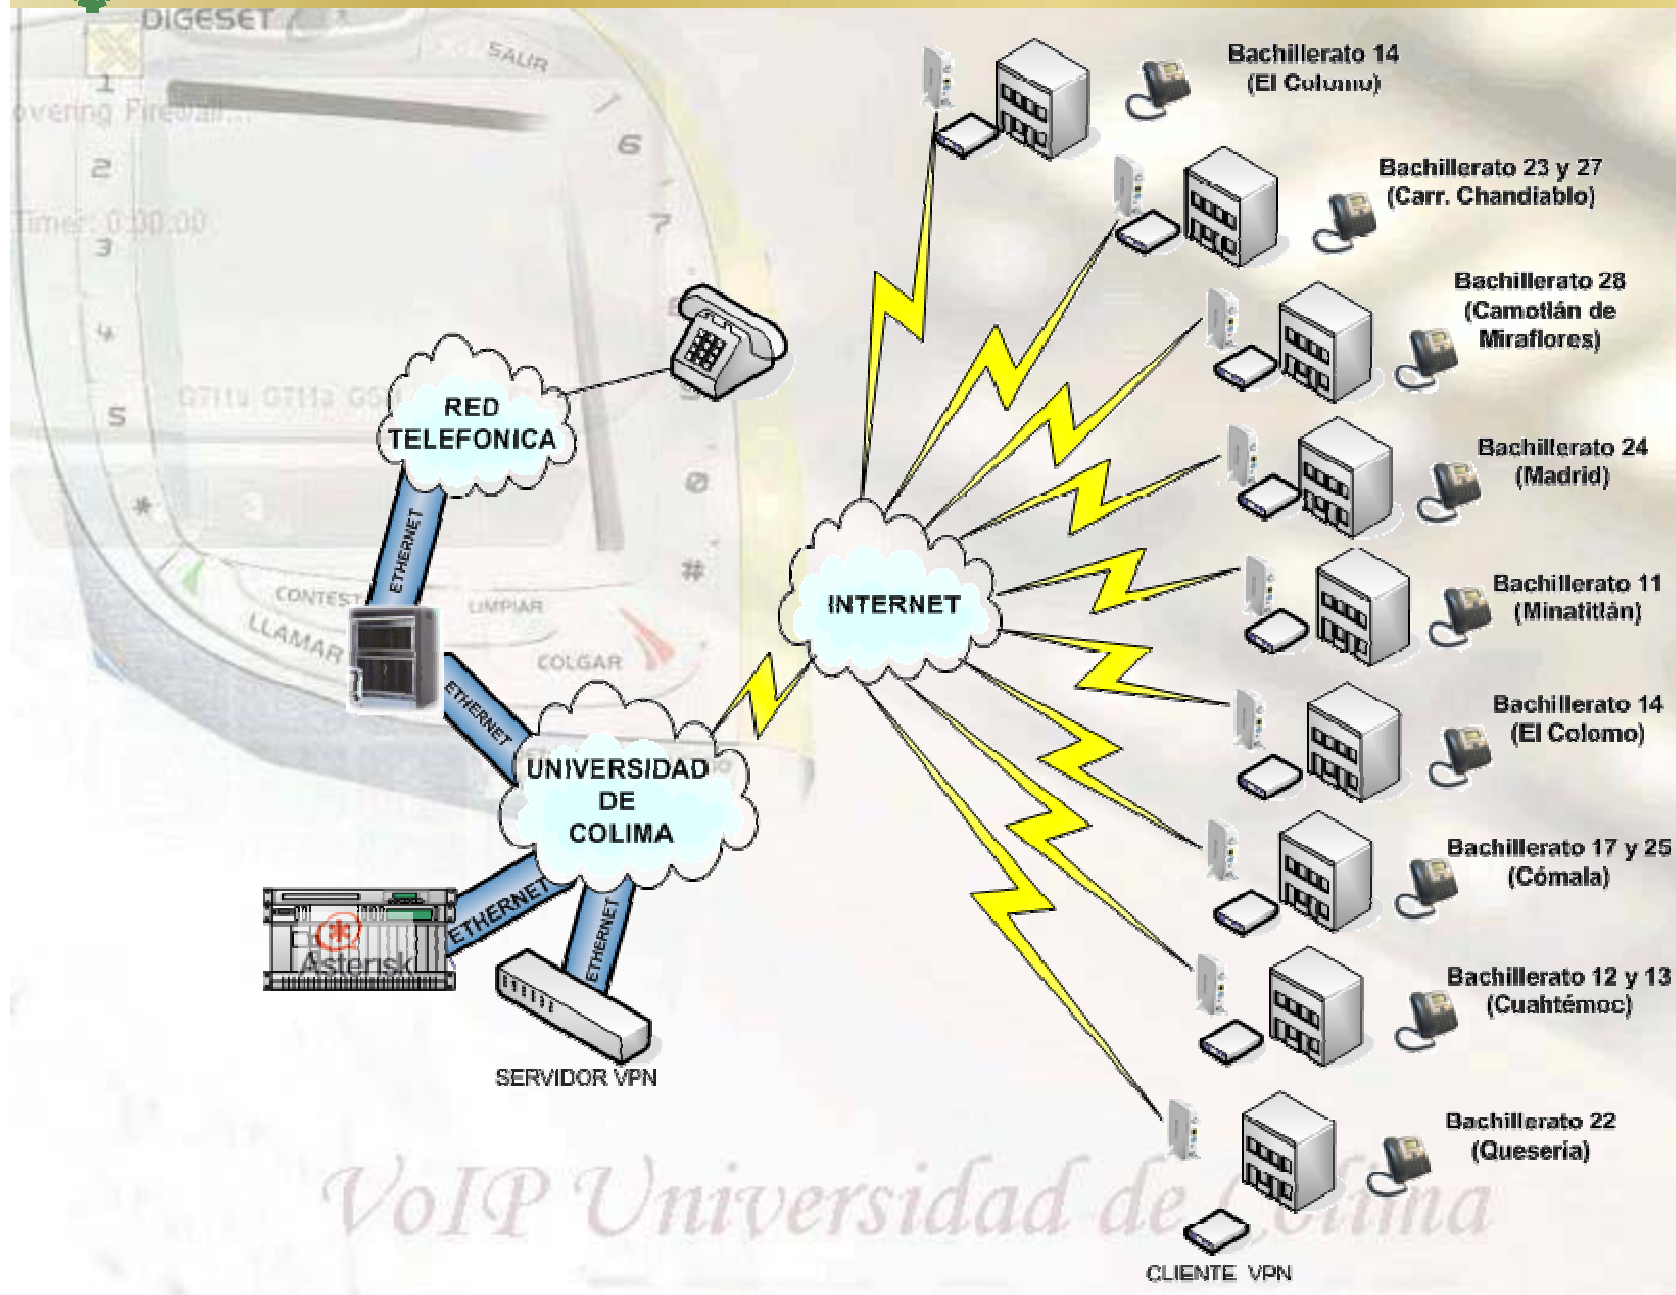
DIGESET

SAUR

overing Firewall...

Times: 0:00:00

1
2
3
4
5
6
7
8
9
0
*
#

G711u G711a GS

CONTESTAR

LIMPIAR

LLAMAR

COLGAR

RED TELEFONICA

ETHERNET

ETHERNET

UNIVERSIDAD DE COLIMA

ETHERNET

ETHERNET

Asterisk

SERVIDOR VPN

INTERNET

Bachillerato 14 (El Colomo)

Bachillerato 23 y 27 (Carr. Chandiablo)

Bachillerato 28 (Camotlán de Miraflores)

Bachillerato 24 (Madrid)

Bachillerato 11 (Minatitlán)

Bachillerato 14 (El Colomo)

Bachillerato 17 y 25 (Cómala)

Bachillerato 12 y 13 (Cuahtémoc)

Bachillerato 22 (Quesería)

CLIENTE VPN

VoIP Universidad de Colima